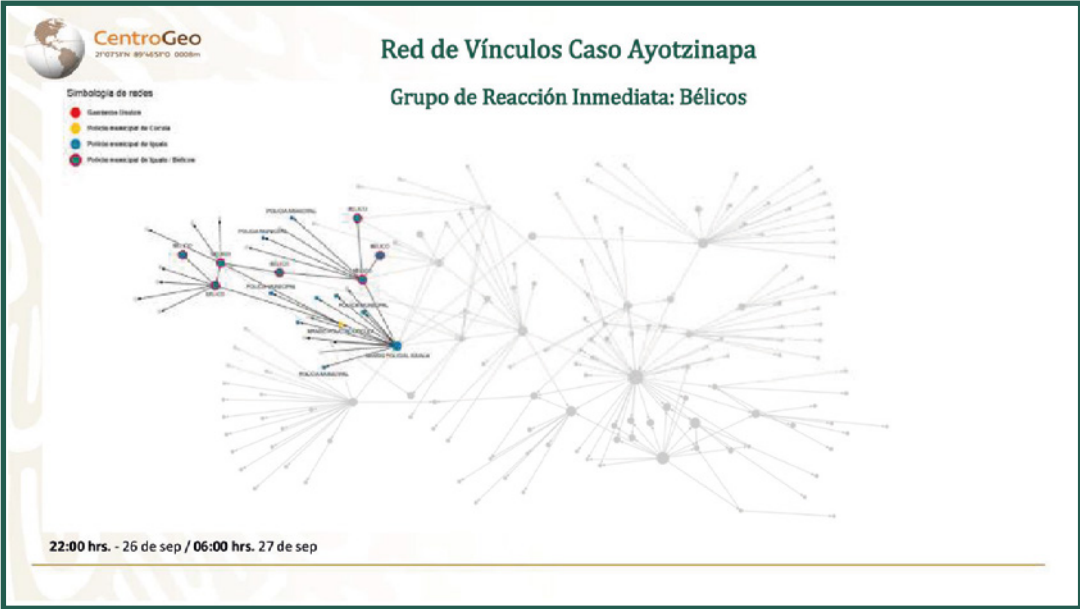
CentroGeo
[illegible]

Red de Vínculos Caso Ayotzinapa

Grupo de Reacción Inmediata: Bélicos

Simbología de redes
Guerreros Unidos
Policía municipal de Cocula
Policía municipal de Iguala
Policía municipal de Iguala - Bélicos

POLICIA MUNICIPAL
BELICO
POLICIA MUNICIPAL
BELICO
BELICO
BELICO
BELICO
BELICO
BELICO
POLICIA MUNICIPAL
POLICIA MUNICIPAL
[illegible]
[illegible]
POLICIA MUNICIPAL

22:00 hrs. - 26 de sep / 06:00 hrs. 27 de sep